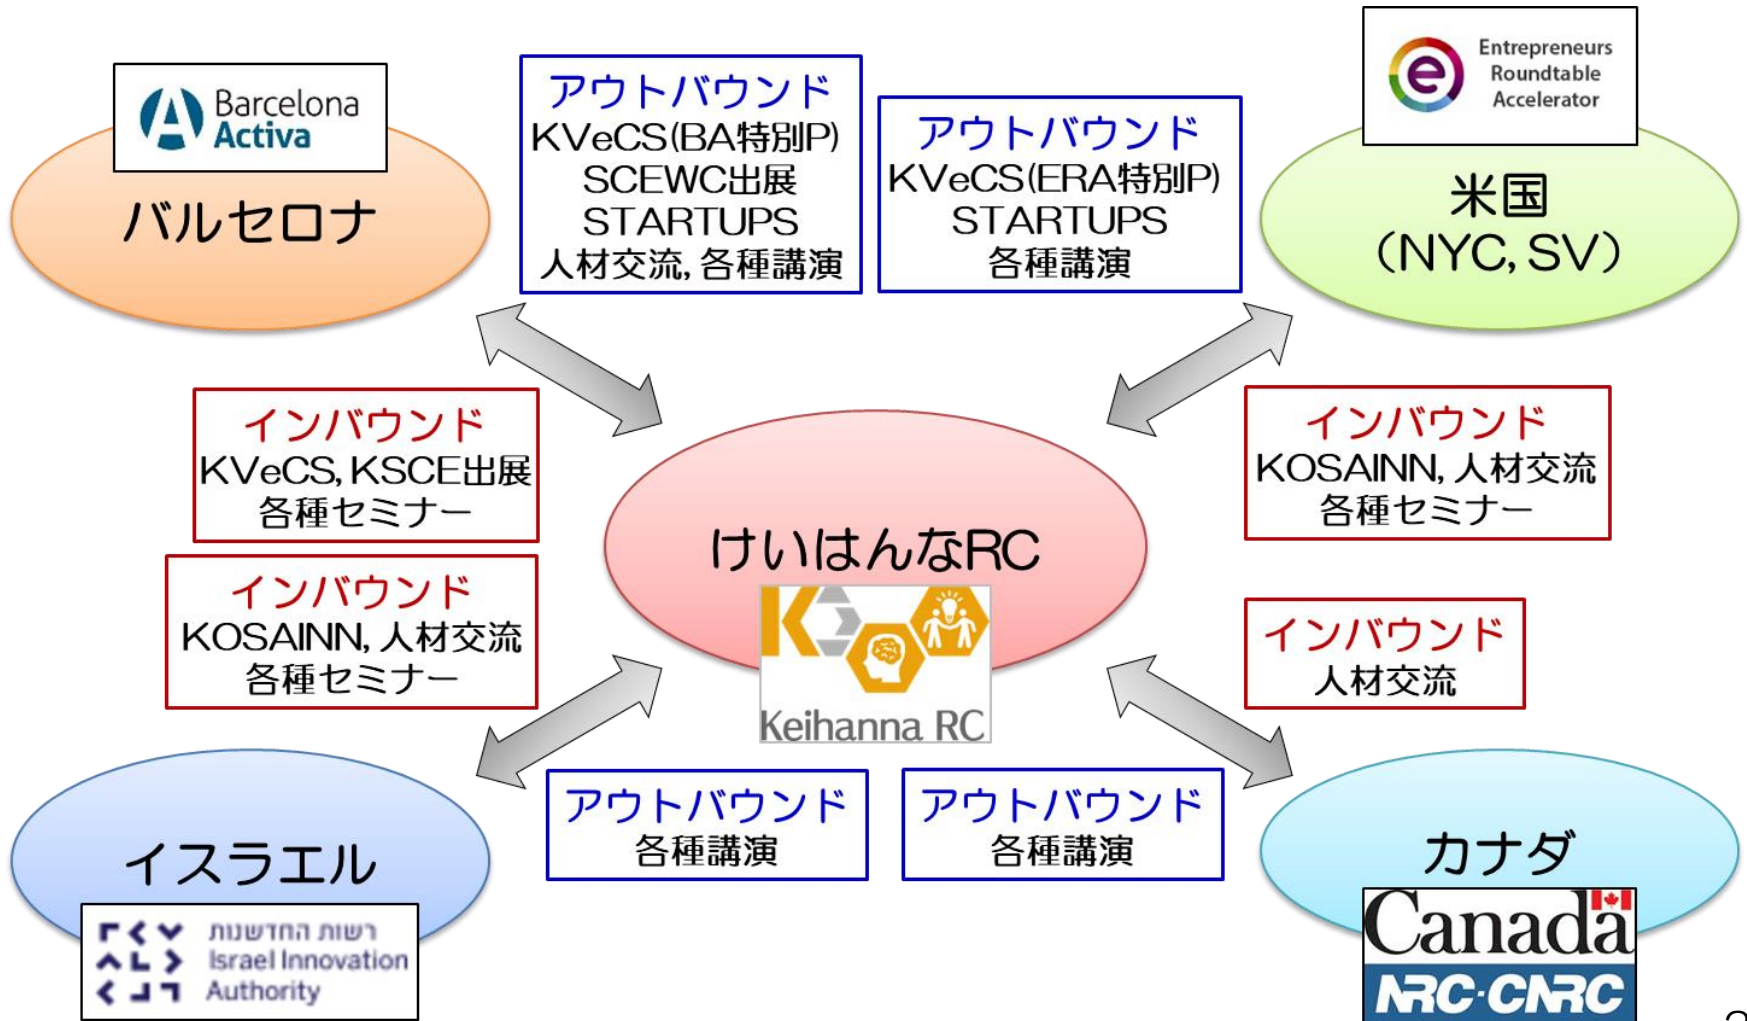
Barcelona Activa

バルセロナ

アウトバウンド
KVeCS(BA特別P)
SCEWC出展
STARTUPS
人材交流, 各種講演

アウトバウンド
KVeCS(ERA特別P)
STARTUPS
各種講演

Entrepreneurs Roundtable Accelerator

米国
(NYC, SV)

インバウンド
KVeCS, KSCE出展
各種セミナー

インバウンド
KOSAINN, 人材交流
各種セミナー

けいはんなRC

Keihanna RC

インバウンド
KOSAINN, 人材交流
各種セミナー

インバウンド
人材交流

アウトバウンド
各種講演

アウトバウンド
各種講演

イスラエル

רשות החדשנות
Israel Innovation Authority

カナダ

Canada
NRC·CNRC